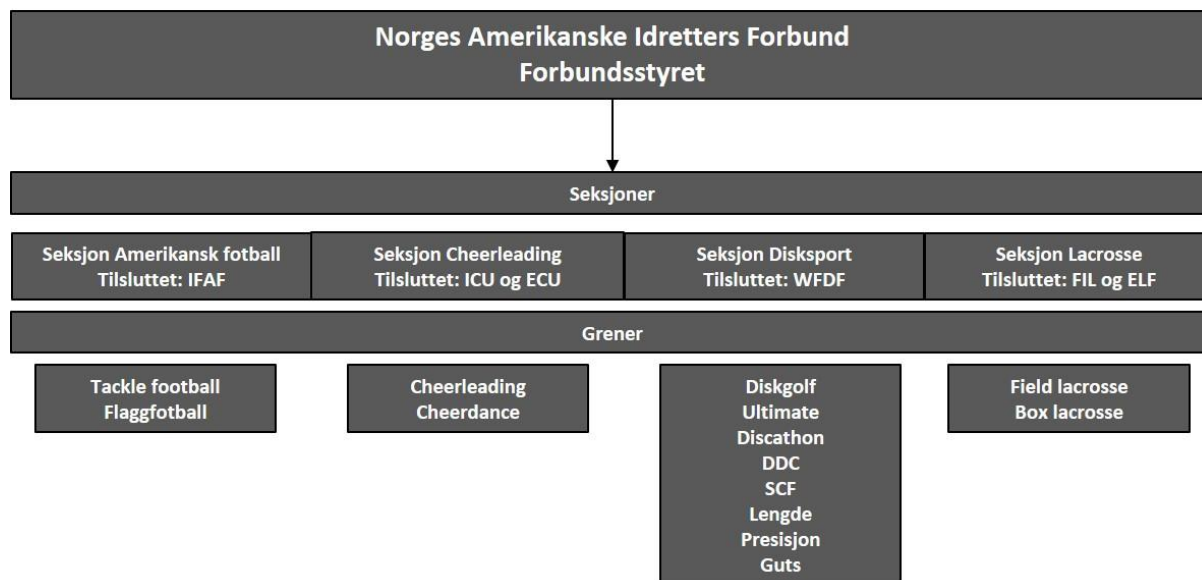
Norges Amerikanske Idretters Forbund
Forbundsstyret

Seksjoner

Seksjon Amerikansk fotball
Tilsluttet: IFAF

Seksjon Cheerleading
Tilsluttet: ICU og ECU

Seksjon Disksport
Tilsluttet: WFDF

Seksjon Lacrosse
Tilsluttet: FIL og ELF

Grener

Tackle football
Flaggfotball

Cheerleading
Cheerdance

Diskgolf
Ultimate
Discathon
DDC
SCF
Lengde
Presisjon
Guts

Field lacrosse
Box lacrosse